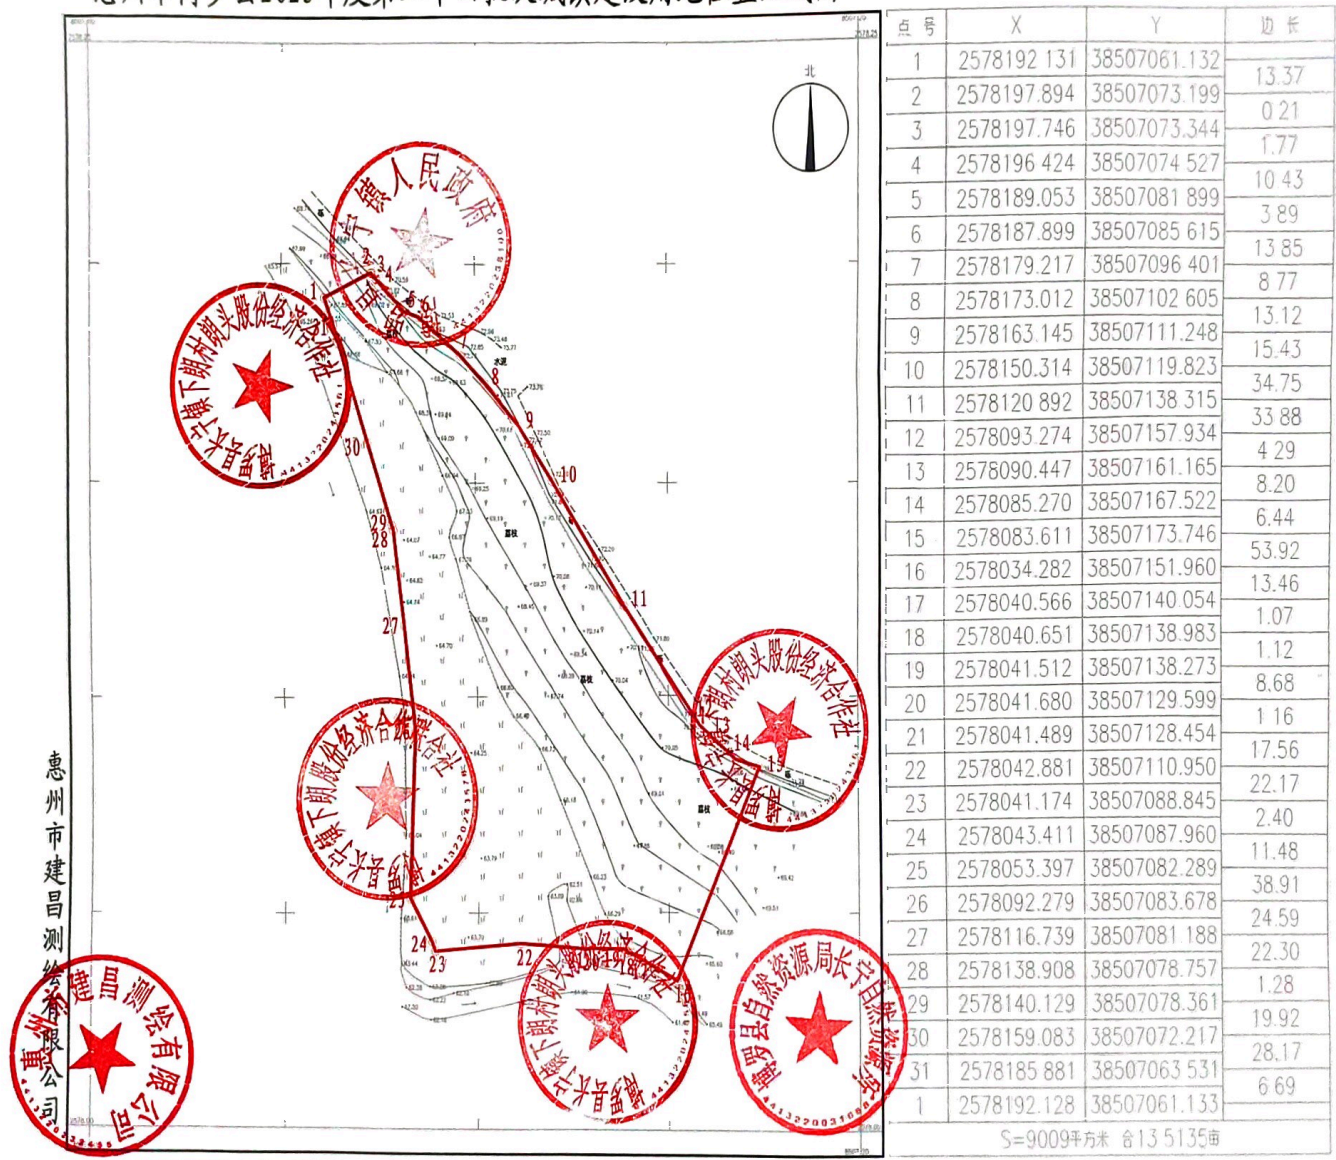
北

| 点号 | X | Y | 边长 |
|---|---|---|---|
| 1 | 2578192.131 | 38507061.132 | 13.37 |
| 2 | 2578197.894 | 38507073.199 | 0.21 |
| 3 | 2578197.746 | 38507073.344 | 1.77 |
| 4 | 2578196.424 | 38507074.527 | 10.43 |
| 5 | 2578189.053 | 38507081.899 | 3.89 |
| 6 | 2578187.899 | 38507085.615 | 13.85 |
| 7 | 2578179.217 | 38507096.401 | 8.77 |
| 8 | 2578173.012 | 38507102.605 | 13.12 |
| 9 | 2578163.145 | 38507111.248 | 15.43 |
| 10 | 2578150.314 | 38507119.823 | 34.75 |
| 11 | 2578120.892 | 38507138.315 | 33.88 |
| 12 | 2578093.274 | 38507157.934 | 4.29 |
| 13 | 2578090.447 | 38507161.165 | 8.20 |
| 14 | 2578085.270 | 38507167.522 | 6.44 |
| 15 | 2578083.611 | 38507173.746 | 53.92 |
| 16 | 2578034.282 | 38507151.960 | 13.46 |
| 17 | 2578040.566 | 38507140.054 | 1.07 |
| 18 | 2578040.651 | 38507138.983 | 1.12 |
| 19 | 2578041.512 | 38507138.273 | 8.68 |
| 20 | 2578041.680 | 38507129.599 | 1.16 |
| 21 | 2578041.489 | 38507128.454 | 17.56 |
| 22 | 2578042.881 | 38507110.950 | 22.17 |
| 23 | 2578041.174 | 38507088.845 | 2.40 |
| 24 | 2578043.411 | 38507087.960 | 11.48 |
| 25 | 2578053.397 | 38507082.289 | 38.91 |
| 26 | 2578092.279 | 38507083.678 | 24.59 |
| 27 | 2578116.739 | 38507081.188 | 22.30 |
| 28 | 2578138.908 | 38507078.757 | 1.28 |
| 29 | 2578140.129 | 38507078.361 | 19.92 |
| 30 | 2578159.083 | 38507072.217 | 28.17 |
| 31 | 2578185.881 | 38507063.531 | 6.69 |
| 1 | 2578192.128 | 38507061.133 | |

S=9009平方米 合13.5135亩

惠州市建昌测绘有限公司

长宁镇人民政府
博罗县长宁镇下朗村朗头股份经济合作社
博罗县长宁镇下朗村朗头股份经济合作社
博罗县长宁镇下朗村朗头股份经济合作社
博罗县长宁镇下朗村朗头股份经济合作社
博罗县自然资源局长宁自然资源所
惠州市建昌测绘有限公司